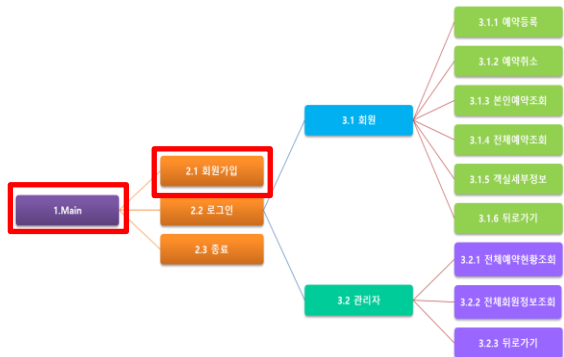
1.Main

2.1 회원가입

2.2 로그인

2.3 종료

3.1 회원

3.2 관리자

3.1.1 예약등록

3.1.2 예약취소

3.1.3 본인예약조회

3.1.4 전체예약조회

3.1.5 객실세부정보

3.1.6 뒤로가기

3.2.1 전체예약현황조회

3.2.2 전체회원정보조회

3.2.3 뒤로가기